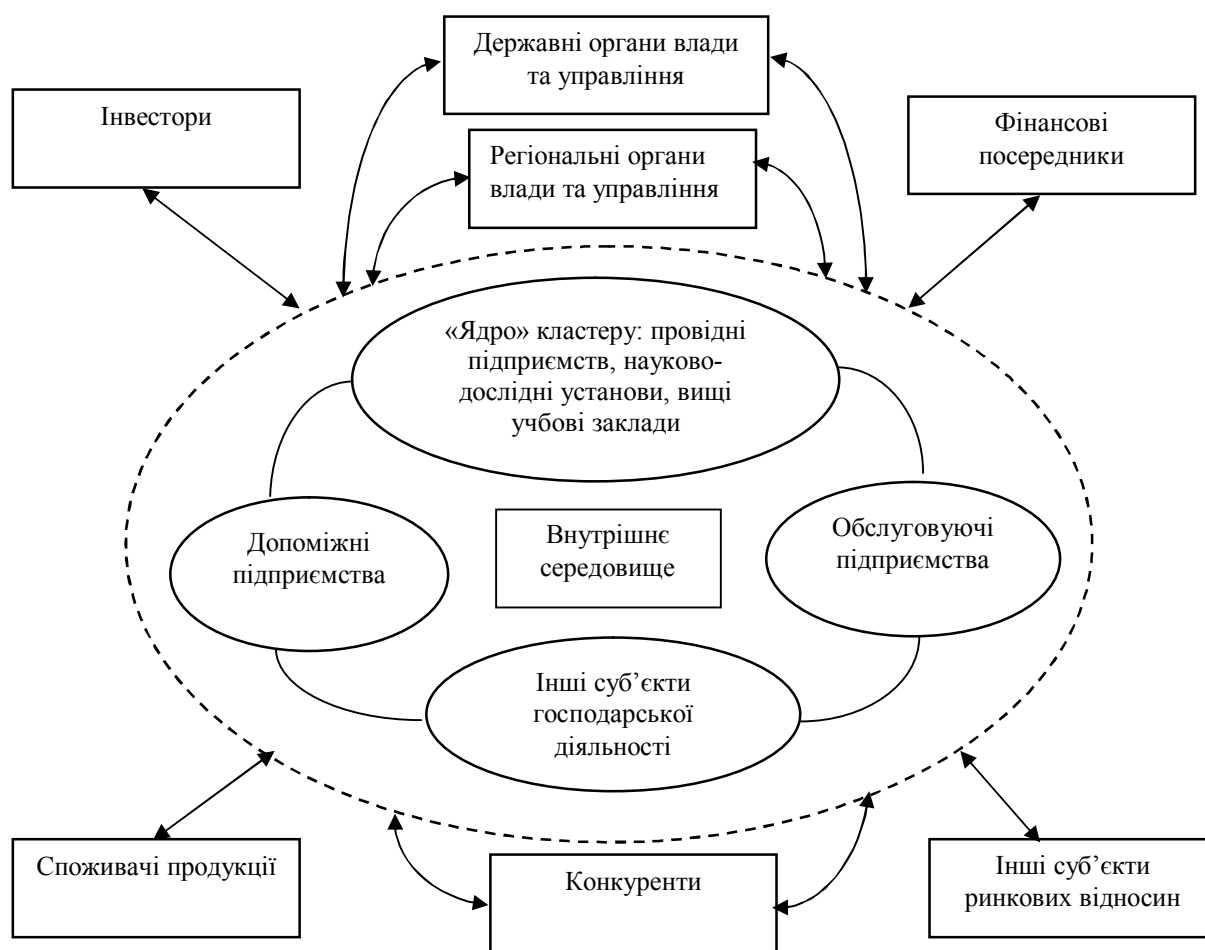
Державні органи влади та управління

Інвестори

Регіональні органи влади та управління

Фінансові посередники

«Ядро» кластеру: провідні підприємств, науково-дослідні установи, вищі учбові заклади

Допоміжні підприємства

Внутрішнє середовище

Обслуговуючі підприємства

Інші суб’єкти господарської діяльності

Споживачі продукції

Конкуренти

Інші суб’єкти ринкових відносин